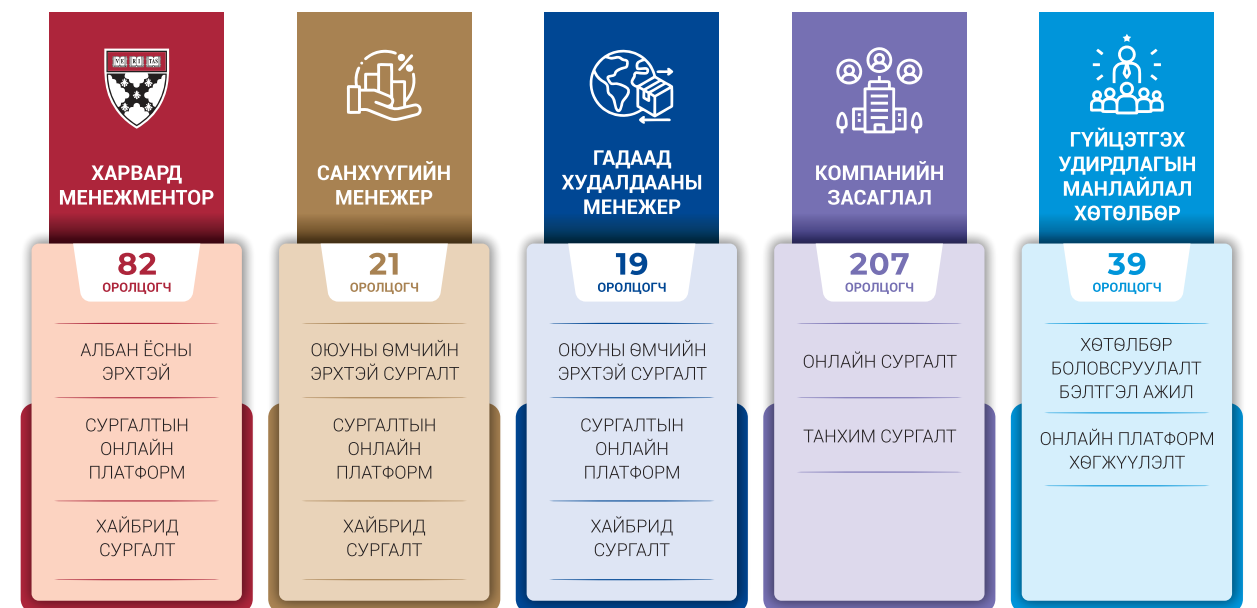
VE RI TAS

ХАРВАРД МЕНЕЖМЕНТОР

82
ОРОЛЦОГЧ

АЛБАН ЁСНЫ ЭРХТЭЙ

СУРГАЛТЫН ОНЛАЙН ПЛАТФОРМ

ХАЙБРИД СУРГАЛТ

САНХҮҮГИЙН МЕНЕЖЕР

21
ОРОЛЦОГЧ

ОЮУНЫ ӨМЧИЙН ЭРХТЭЙ СУРГАЛТ

СУРГАЛТЫН ОНЛАЙН ПЛАТФОРМ

ХАЙБРИД СУРГАЛТ

ГАДААД ХУДАЛДААНЫ МЕНЕЖЕР

19
ОРОЛЦОГЧ

ОЮУНЫ ӨМЧИЙН ЭРХТЭЙ СУРГАЛТ

СУРГАЛТЫН ОНЛАЙН ПЛАТФОРМ

ХАЙБРИД СУРГАЛТ

КОМПАНИЙН ЗАСАГЛАЛ

207
ОРОЛЦОГЧ

ОНЛАЙН СУРГАЛТ

ТАНХИМ СУРГАЛТ

ГҮЙЦЭТГЭХ УДИРДЛАГЫН МАНЛАЙЛАЛ ХӨТӨЛБӨР

39
ОРОЛЦОГЧ

ХӨТӨЛБӨР БОЛОВСРУУЛАЛТ БЭЛТГЭЛ АЖИЛ

ОНЛАЙН ПЛАТФОРМ ХӨГЖҮҮЛЭЛТ